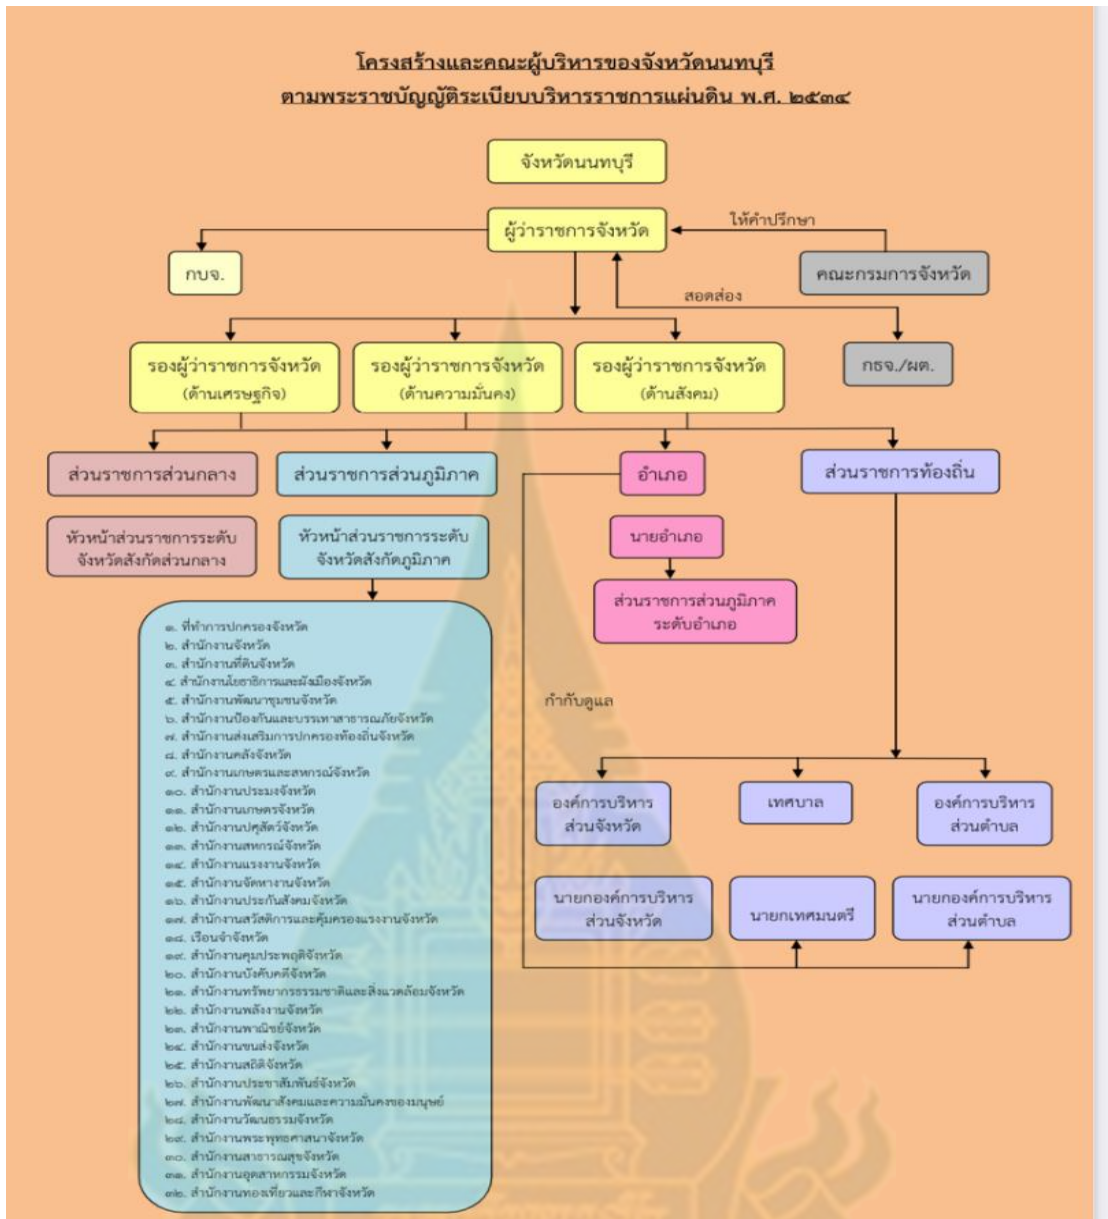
โครงสร้างและคณะผู้บริหารของจังหวัดนนทบุรี
ตามพระราชบัญญัติระเบียบบริหารราชการแผ่นดิน พ.ศ. ๒๕๓๔

จังหวัดนนทบุรี

ผู้ว่าราชการจังหวัด

ให้คำปรึกษา

กบจ.

คณะกรมการจังหวัด

สอดส่อง

รองผู้ว่าราชการจังหวัด (ด้านเศรษฐกิจ)

รองผู้ว่าราชการจังหวัด (ด้านความมั่นคง)

รองผู้ว่าราชการจังหวัด (ด้านสังคม)

กธจ./ผต.

ส่วนราชการส่วนกลาง

ส่วนราชการส่วนภูมิภาค

อำเภอ

ส่วนราชการท้องถิ่น

หัวหน้าส่วนราชการระดับจังหวัดสังกัดส่วนกลาง

หัวหน้าส่วนราชการระดับจังหวัดสังกัดภูมิภาค

นายอำเภอ

ส่วนราชการส่วนภูมิภาค ระดับอำเภอ

๑. ที่ทำการปกครองจังหวัด
๒. สำนักงานจังหวัด
๓. สำนักงานที่ดินจังหวัด
๔. สำนักงานโยธาธิการและผังเมืองจังหวัด
๕. สำนักงานพัฒนาชุมชนจังหวัด
๖. สำนักงานป้องกันและบรรเทาสาธารณภัยจังหวัด
๗. สำนักงานส่งเสริมการปกครองท้องถิ่นจังหวัด
๘. สำนักงานคลังจังหวัด
๙. สำนักงานเกษตรและสหกรณ์จังหวัด
๑๐. สำนักงานประมงจังหวัด
๑๑. สำนักงานเกษตรจังหวัด
๑๒. สำนักงานปศุสัตว์จังหวัด
๑๓. สำนักงานสหกรณ์จังหวัด
๑๔. สำนักงานแรงงานจังหวัด
๑๕. สำนักงานจัดหางานจังหวัด
๑๖. สำนักงานประกันสังคมจังหวัด
๑๗. สำนักงานสวัสดิการและคุ้มครองแรงงานจังหวัด
๑๘. เรือนจำจังหวัด
๑๙. สำนักงานคุมประพฤติจังหวัด
๒๐. สำนักงานบังคับคดีจังหวัด
๒๑. สำนักงานทรัพยากรธรรมชาติและสิ่งแวดล้อมจังหวัด
๒๒. สำนักงานพลังงานจังหวัด
๒๓. สำนักงานพาณิชย์จังหวัด
๒๔. สำนักงานขนส่งจังหวัด
๒๕. สำนักงานสถิติจังหวัด
๒๖. สำนักงานประชาสัมพันธ์จังหวัด
๒๗. สำนักงานพัฒนาสังคมและความมั่นคงของมนุษย์
๒๘. สำนักงานวัฒนธรรมจังหวัด
๒๙. สำนักงานพระพุทธศาสนาจังหวัด
๓๐. สำนักงานสาธารณสุขจังหวัด
๓๑. สำนักงานอุตสาหกรรมจังหวัด
๓๒. สำนักงานท่องเที่ยวและกีฬาจังหวัด

กำกับดูแล

องค์การบริหารส่วนจังหวัด

เทศบาล

องค์การบริหารส่วนตำบล

นายกองค์การบริหารส่วนจังหวัด

นายกเทศมนตรี

นายกองค์การบริหารส่วนตำบล